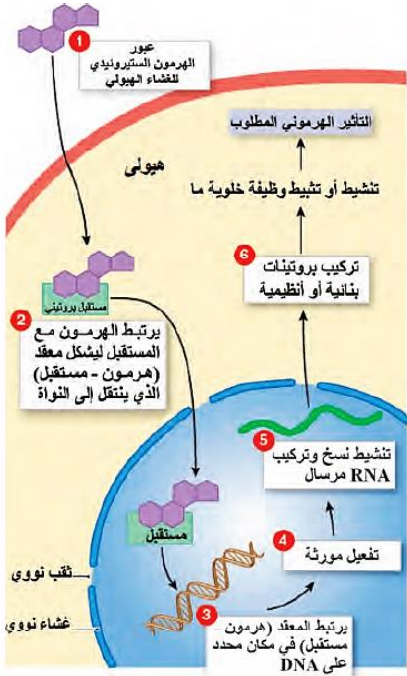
1
عبور
الهرمون الستيرويدي
للغشاء الهيولي

التأثير الهرموني المطلوب

هيولى

تنشيط أو تثبيط وظيفة خلوية ما

6
تركيب بروتينات
بنائية أو أنظيمية

مستقبل بروتيني

2
يرتبط الهرمون مع
المستقبل ليشكل معقد
(هرمون - مستقبل)
الذي ينتقل إلى النواة

5
تنشيط نسخ وتركيب
RNA مرسال

مستقبل

4
تفعيل مورثة

ثقب نووي

غشاء نووي

3
يرتبط المعقد (هرمون
مستقبل) في مكان محدد
على DNA